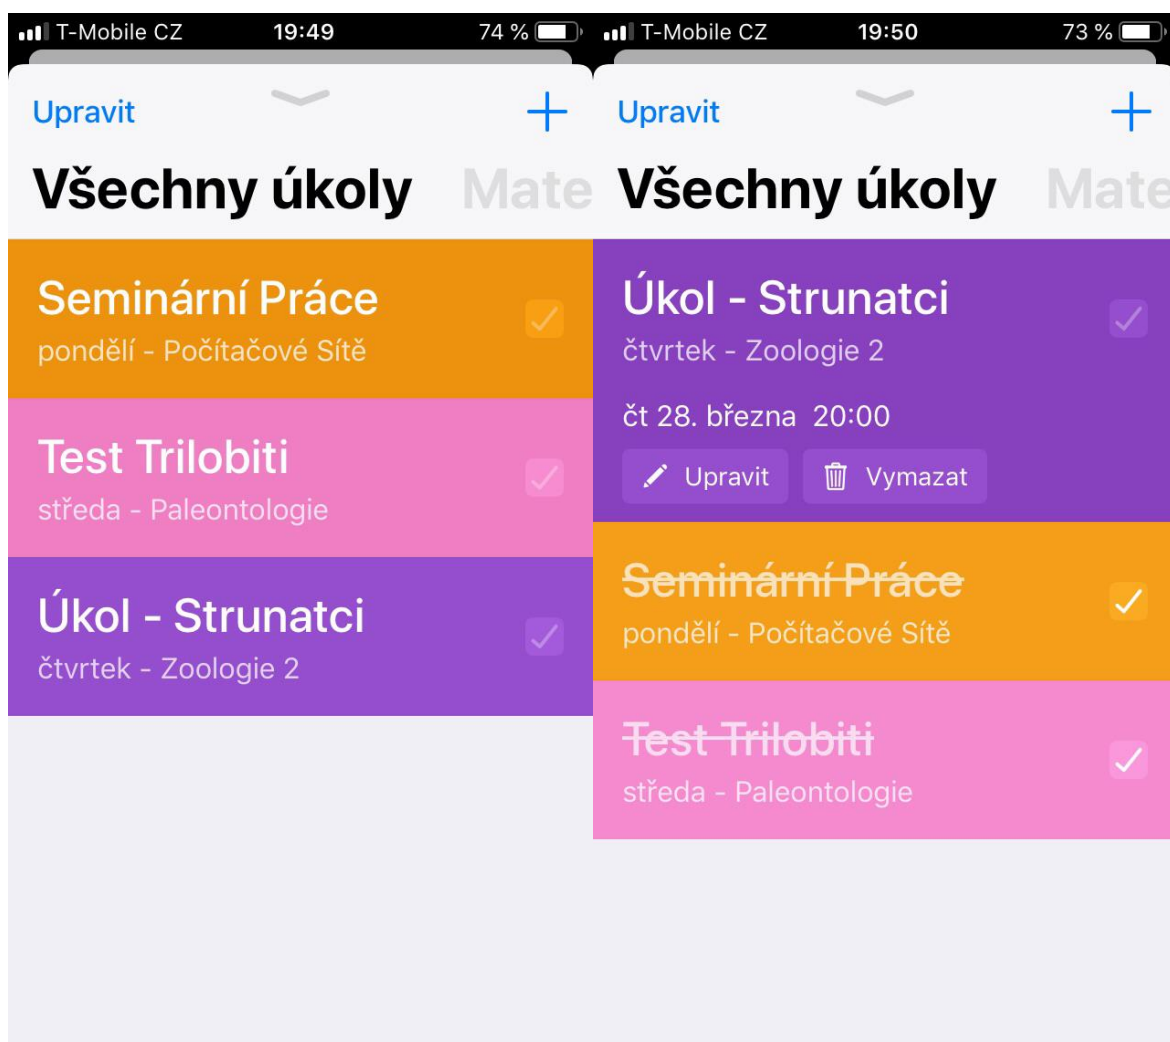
T-Mobile CZ 19:49 74 %

Upravit +

Všechny úkoly Mate

Seminární Práce
pondělí - Počítačové Sítě

Test Trilobiti
středa - Paleontologie

Úkol - Strunatci
čtvrtek - Zoologie 2

T-Mobile CZ 19:50 73 %

Upravit +

Všechny úkoly Mate

Úkol - Strunatci
čtvrtek - Zoologie 2

čt 28. března 20:00

Upravit Vymazat

Seminární Práce
pondělí - Počítačové Sítě

Test Trilobiti
středa - Paleontologie